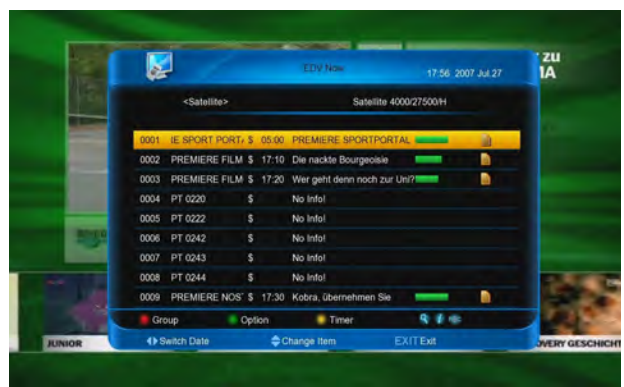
EDV Now 17:56 2007 Jul.27

<Satellite> Satellite 4000/27500/H

| | | | | |
|---|---|---|---|---|
| 0001 | IE SPORT PORT | $ | 05:00 | PREMIERE SPORTPORTAL |
| 0002 | PREMIERE FILM | $ | 17:10 | Die nackte Bourgeoisie |
| 0003 | PREMIERE FILM | $ | 17:20 | Wer geht denn noch zur Uni? |
| 0004 | PT 0220 | $ | | No Info! |
| 0005 | PT 0222 | $ | | No Info! |
| 0006 | PT 0242 | $ | | No Info! |
| 0007 | PT 0243 | $ | | No Info! |
| 0008 | PT 0244 | $ | | No Info! |
| 0009 | PREMIERE NOS | $ | 17:30 | Kobra, übernehmen Sie |

Group Option Timer

Switch Date Change Item EXIT Exit

zu
IA

JUNIOR

VERY GESCHICHT